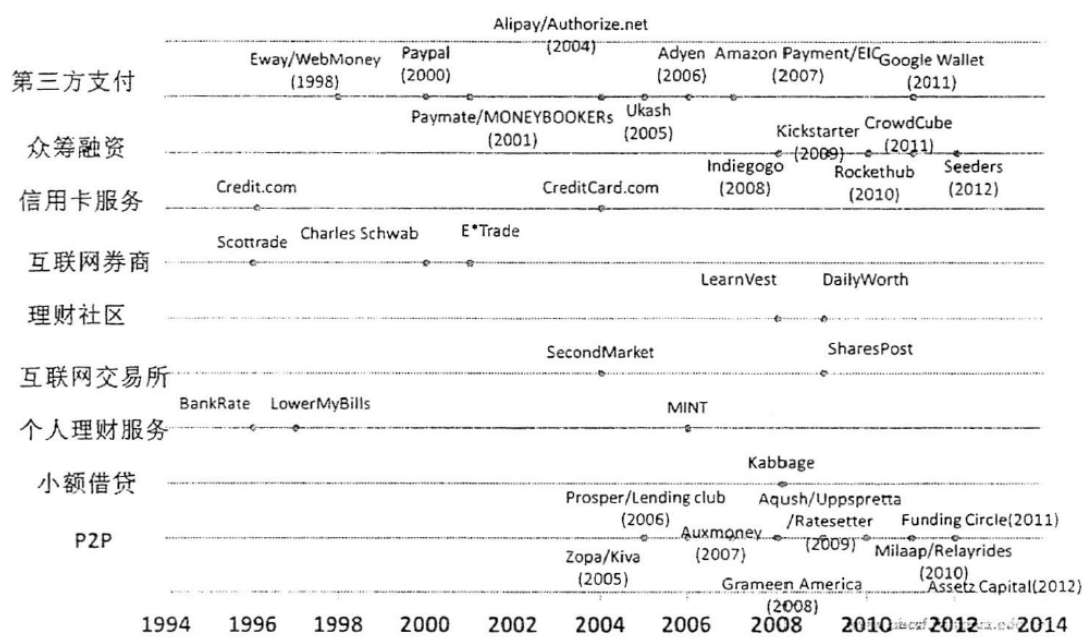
Alipay/Authorize.net (2004)

第三方支付

Eway/WebMoney (1998)

Paypal (2000)

Adyen (2006)

Amazon Payment/EIC (2007)

Google Wallet (2011)

Paymate/MONEYBOOKERs (2001)

Ukash (2005)

众筹融资

Kickstarter (2009)

CrowdCube (2011)

Indiegogo (2008)

Rockethub (2010)

Seeders (2012)

信用卡服务

Credit.com

CreditCard.com

互联网券商

Scottrade

Charles Schwab

E*Trade

理财社区

LearnVest

DailyWorth

互联网交易所

SecondMarket

SharesPost

个人理财服务

BankRate

LowerMyBills

MINT

小额借贷

Kabbage

P2P

Prosper/Lending club (2006)

Aqush/Uppspretta /Ratesetter (2009)

Auxmoney (2007)

Funding Circle(2011)

Milaap/Relayrides (2010)

Zopa/Kiva (2005)

Grameen America (2008)

Assetz Capital(2012)

1994 1996 1998 2000 2002 2004 2006 2008 2010 2012 2014